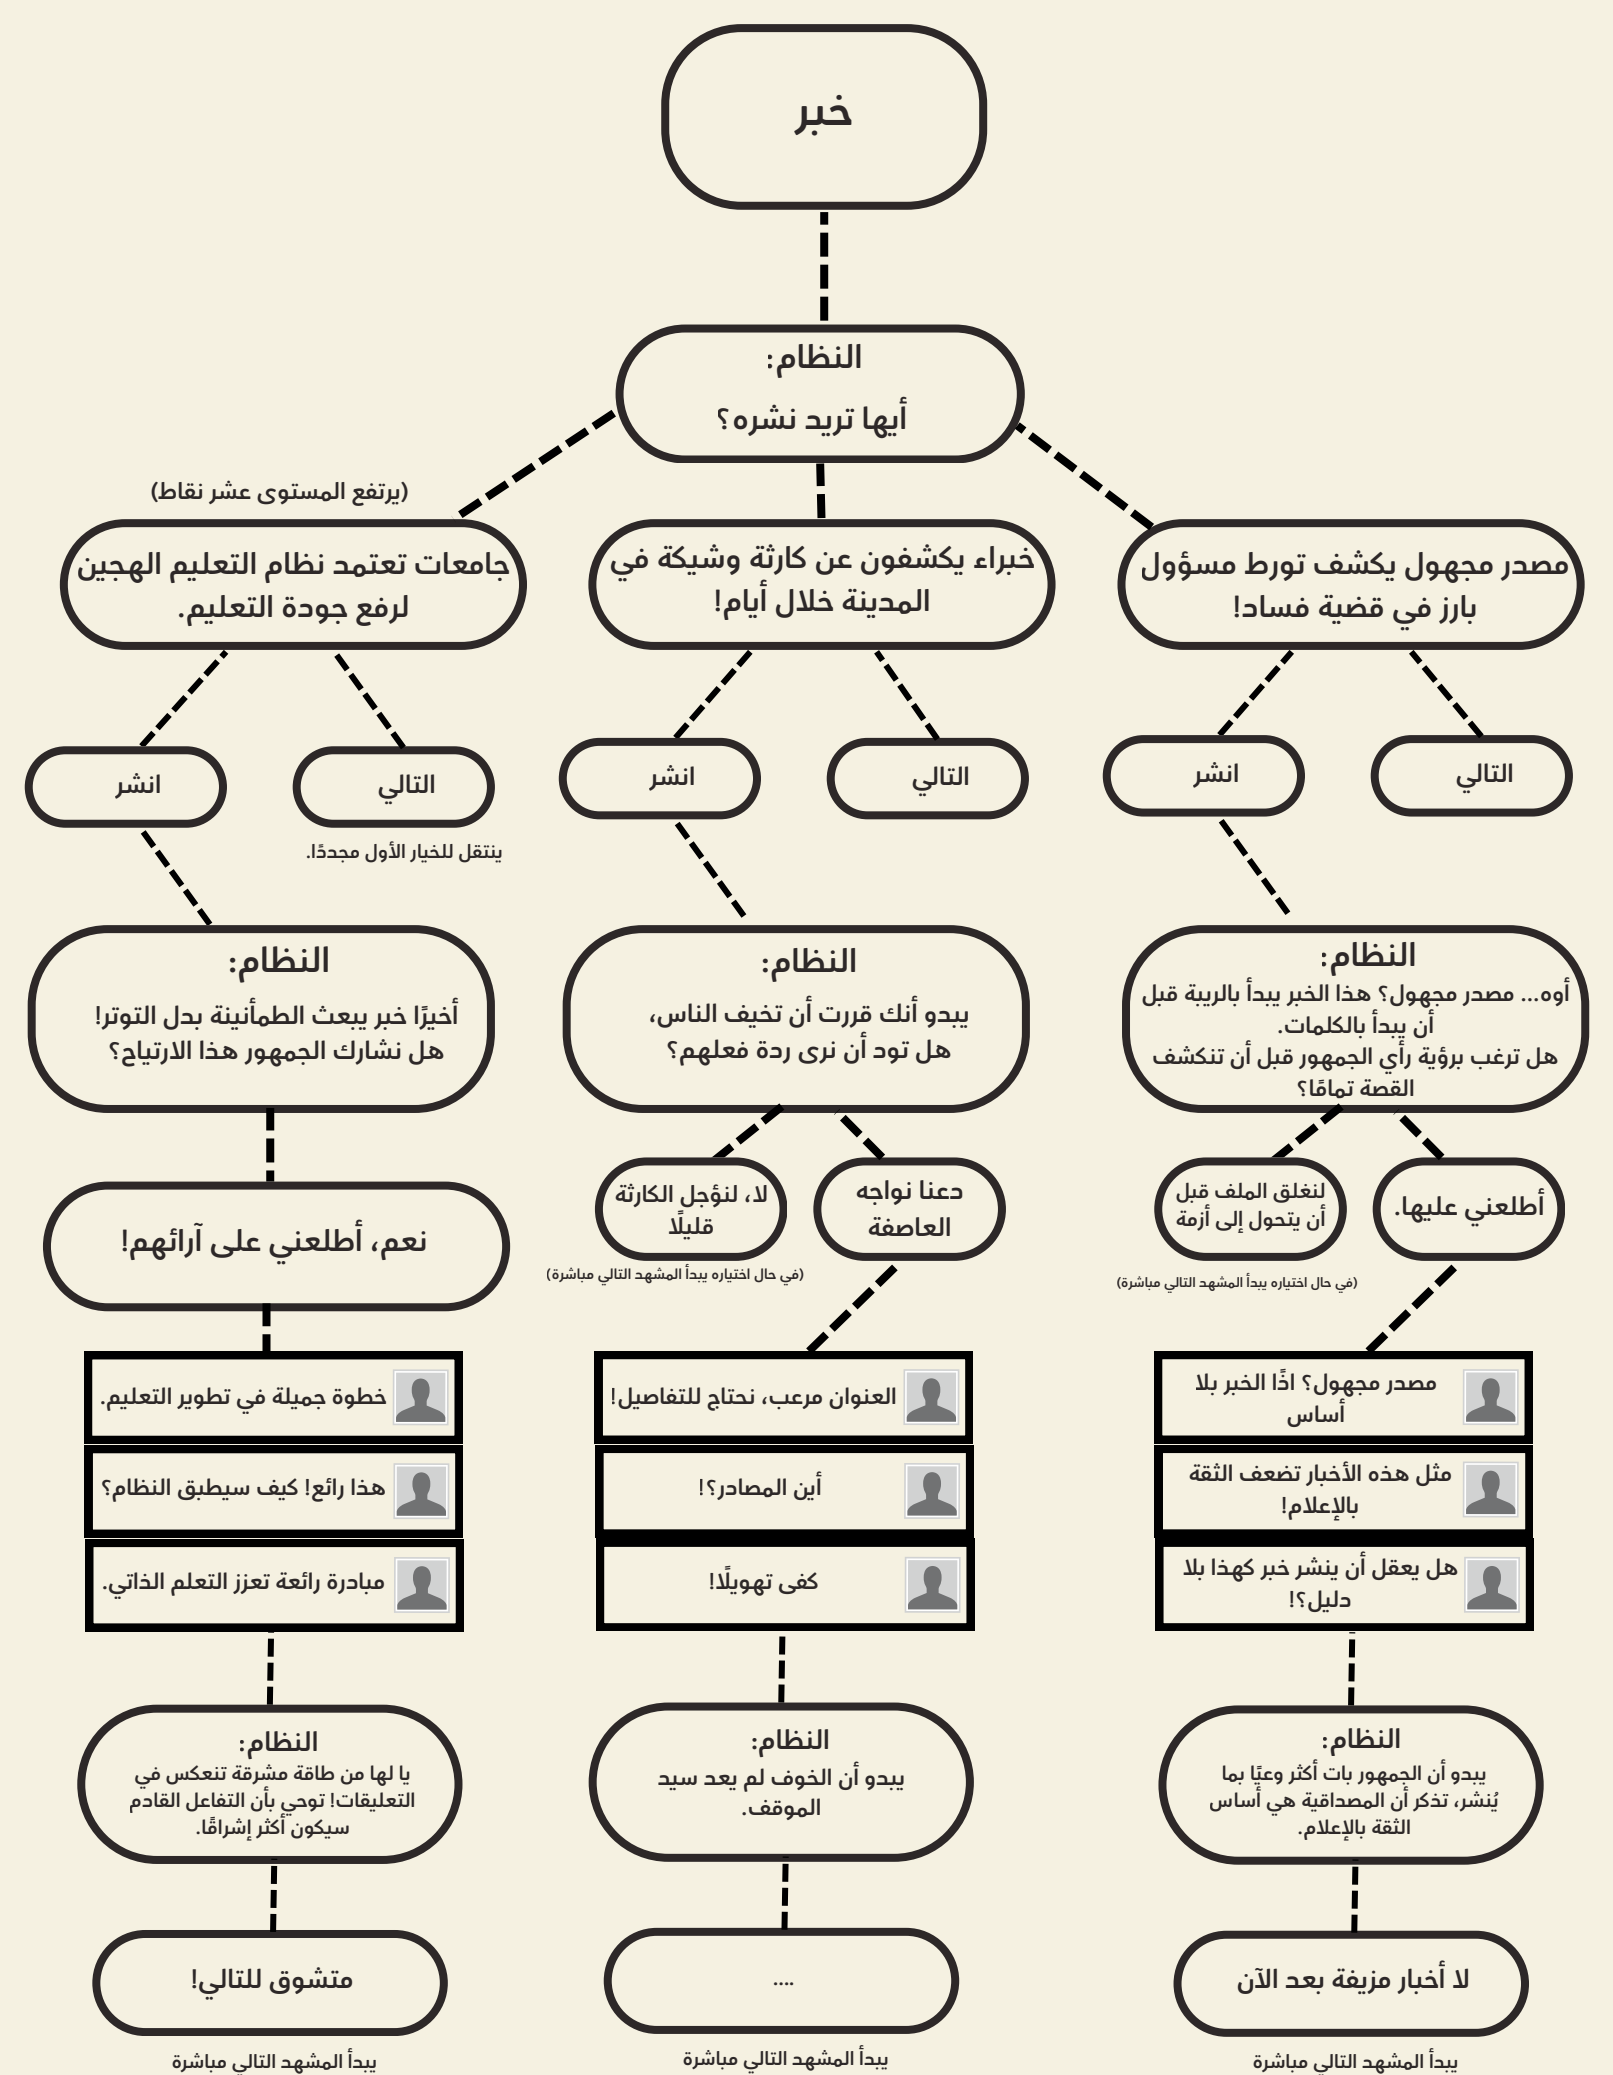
خبر

النظام:
أيها تريد نشره؟

مصدر مجهول يكشف تورط مسؤول بارز في قضية فساد!

التالي

انشر

النظام:
أوه... مصدر مجهول؟ هذا الخبر يبدأ بالريبة قبل أن يبدأ بالكلمات.
هل ترغب برؤية رأي الجمهور قبل أن تنكشف القصة تمامًا؟

أطلعني عليها.

لنغلق الملف قبل أن يتحول إلى أزمة

(في حال اختياره يبدأ المشهد التالي مباشرة)

مصدر مجهول؟ اذًا الخبر بلا أساس

مثل هذه الأخبار تضعف الثقة بالإعلام!

هل يعقل أن ينشر خبر كهذا بلا دليل؟!

النظام:
يبدو أن الجمهور بات أكثر وعيًا بما يُنشر، تذكر أن المصداقية هي أساس الثقة بالإعلام.

لا أخبار مزيفة بعد الآن

يبدأ المشهد التالي مباشرة

خبراء يكشفون عن كارثة وشيكة في المدينة خلال أيام!

التالي

انشر

النظام:
يبدو أنك قررت أن تخيف الناس، هل تود أن نرى ردة فعلهم؟

دعنا نواجه العاصفة

لا، لنؤجل الكارثة قليلًا

(في حال اختياره يبدأ المشهد التالي مباشرة)

العنوان مرعب، نحتاج للتفاصيل!

أين المصادر؟!

كفى تهويلًا!

النظام:
يبدو أن الخوف لم يعد سيد الموقف.

....

يبدأ المشهد التالي مباشرة

(يرتفع المستوى عشر نقاط)

جامعات تعتمد نظام التعليم الهجين لرفع جودة التعليم.

التالي

ينتقل للخيار الأول مجددًا.

انشر

النظام:
أخيرًا خبر يبعث الطمأنينة بدل التوتر!
هل نشارك الجمهور هذا الارتياح؟

نعم، أطلعني على آرائهم!

خطوة جميلة في تطوير التعليم.

هذا رائع! كيف سيطبق النظام؟

مبادرة رائعة تعزز التعلم الذاتي.

النظام:
يا لها من طاقة مشرقة تنعكس في التعليقات! توحي بأن التفاعل القادم سيكون أكثر إشراقًا.

متشوق للتالي!

يبدأ المشهد التالي مباشرة